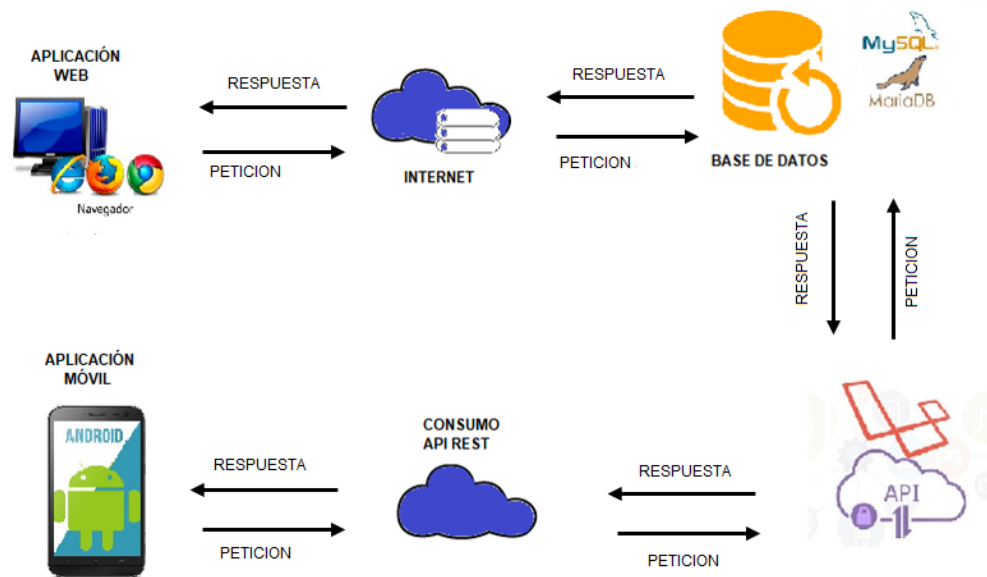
APLICACIÓN WEB

Navegador

RESPUESTA

PETICION

INTERNET

RESPUESTA

PETICION

MySQL

MariaDB

BASE DE DATOS

RESPUESTA

PETICION

APLICACIÓN MÓVIL

ANDROID

RESPUESTA

PETICION

CONSUMO API REST

RESPUESTA

PETICION

API